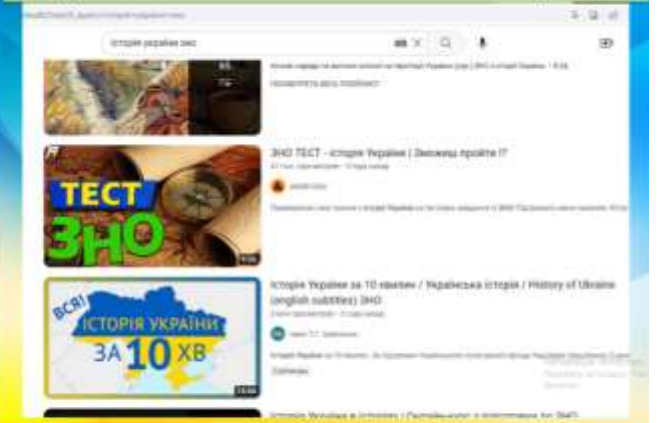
історія україни зно

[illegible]

ЗНО ТЕСТ - Історія України | Зможеш пройти !?

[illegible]

ТЕСТ
ЗНО

Історія України за 10 хвилин / Українська історія / History of Ukraine (english subtitles) ЗНО

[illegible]

ВСЯ!
ІСТОРІЯ УКРАЇНИ
ЗА 10 ХВ

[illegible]